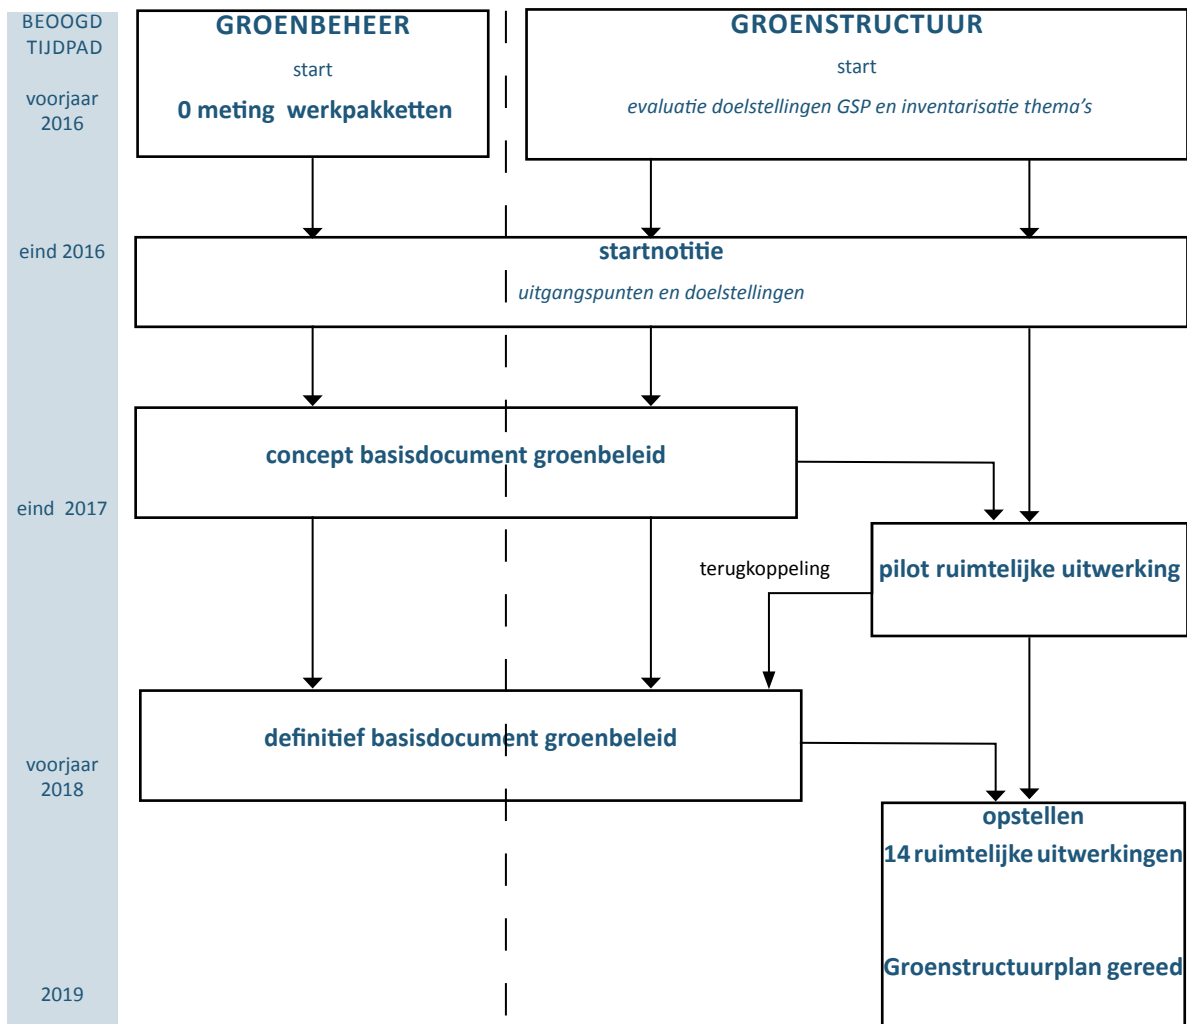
BEOOGD TIJDPAD

voorjaar 2016

GROENBEHEER

start

0 meting werkpakketten

GROENSTRUCTUUR

start

evaluatie doelstellingen GSP en inventarisatie thema's

eind 2016

startnotitie

uitgangspunten en doelstellingen

concept basisdocument groenbeleid

eind 2017

pilot ruimtelijke uitwerking

terugkoppeling

definitief basisdocument groenbeleid

voorjaar 2018

opstellen

14 ruimtelijke uitwerkingen

Groenstructuurplan gereed

2019